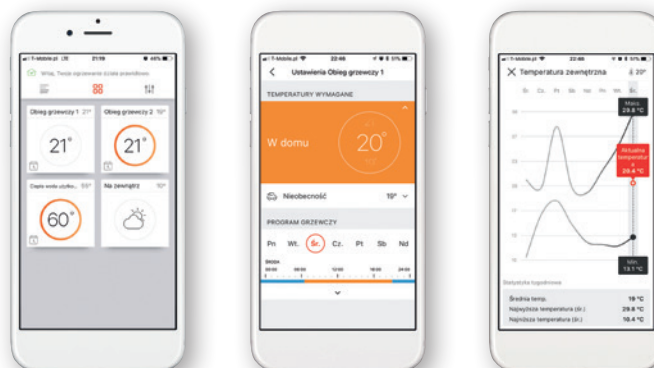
T-Mobile.pl 21:19 46%

Witaj, Twoje ogrzewanie działa prawidłowo

Obieg grzewczy 1 21°
21°

Obieg grzewczy 2 19°
21°

Ciepła woda użytko... 55°
60°

Na zewnątrz 10°

T-Mobile.pl 22:46 51%

Ustawienia Obieg grzewczy 1

TEMPERATURY WYMAGANE

W domu
20°

Nieobecność 19°

PROGRAM GRZEWCZY

Pn Wt. Śr. Cz. Pt Sb Nd

ŚRODA
00:00 06:00 12:00 18:00 24:00

T-Mobile.pl 22:00

Temperatura zewnętrzna 20°

Śr. Cz. Pt. Sb. Nd. Pn. Wt. Śr.

Maks. 29.8 °C

Aktualna temperatura 26.4 °C

Min. 13.1 °C

Statystyka tygodniowa

Średnia temp. 19 °C
Najwyższa temperatura (śr.) 29.8 °C
Najniższa temperatura (śr.) 10.4 °C